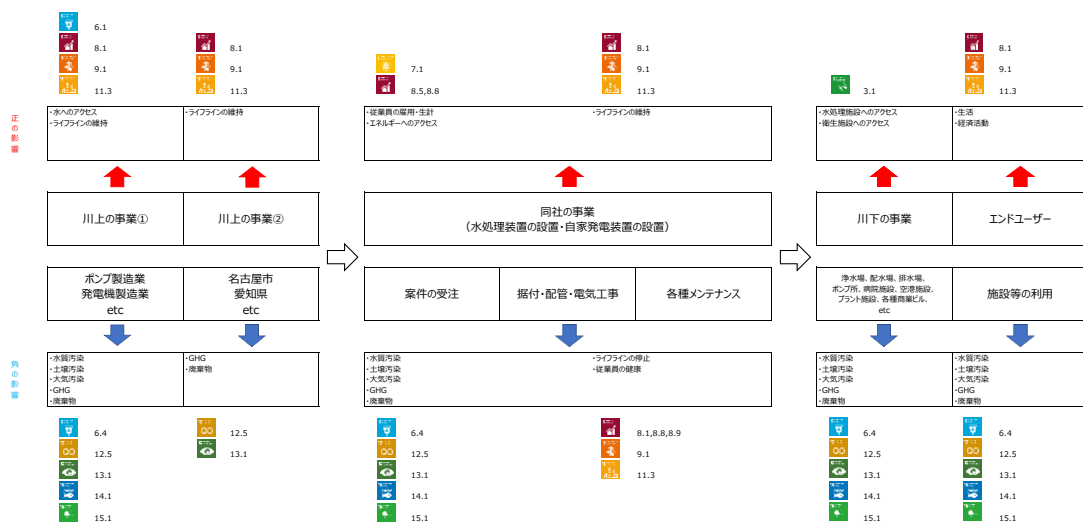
6.1
8.1
9.1
11.3

8.1
9.1
11.3

7.1
8.5, 8.8

8.1
9.1
11.3

3.1

8.1
9.1
11.3

正の影響

・水へのアクセス
・ライフラインの維持

・ライフラインの維持

・従業員の雇用・生計
・エネルギーへのアクセス

・ライフラインの維持

・水処理施設へのアクセス
・衛生施設へのアクセス

・生活
・経済活動

川上の事業①

川上の事業②

同社の事業
（水処理装置の設置・自家発電装置の設置）

川下の事業

エンドユーザー

ポンプ製造業
発電機製造業
etc

名古屋市
愛知県
etc

案件の受注

据付・配管・電気工事

各種メンテナンス

浄水場、配水場、排水場、ポンプ所、病院施設、空港施設、プラント施設、各種商業ビル、etc

施設等の利用

負の影響

・水質汚染
・土壌汚染
・大気汚染
・GHG
・廃棄物

・GHG
・廃棄物

・水質汚染
・土壌汚染
・大気汚染
・GHG
・廃棄物

・ライフラインの停止
・従業員の健康

・水質汚染
・土壌汚染
・大気汚染
・GHG
・廃棄物

・水質汚染
・土壌汚染
・大気汚染
・GHG
・廃棄物

6.4
12.5
13.1
14.1
15.1

12.5
13.1

6.4
12.5
13.1
14.1
15.1

8.1,8.8,8.9
9.1
11.3

6.4
12.5
13.1
14.1
15.1

6.4
12.5
13.1
14.1
15.1